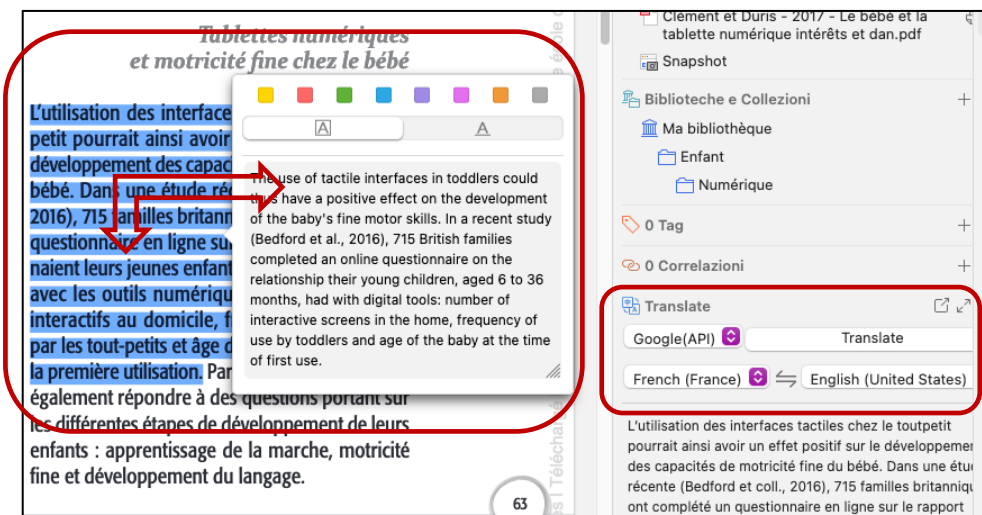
Tablettes numériques
et motricité fine chez le bébé

L'utilisation des interface
petit pourrait ainsi avoir
développement des capac
bébé. Dans une étude réc
2016), 715 familles britann
questionnaire en ligne su
naient leurs jeunes enfant
avec les outils numériqu
interactifs au domicile, f
par les tout-petits et âge d
la première utilisation. Par
également répondre à des questions portant sur les différentes étapes de développement de leurs enfants : apprentissage de la marche, motricité fine et développement du langage.

63

A
A

The use of tactile interfaces in toddlers could thus have a positive effect on the development of the baby's fine motor skills. In a recent study (Bedford et al., 2016), 715 British families completed an online questionnaire on the relationship their young children, aged 6 to 36 months, had with digital tools: number of interactive screens in the home, frequency of use by toddlers and age of the baby at the time of first use.

Clément et Duris - 2017 - Le bébé et la tablette numérique intérêts et dan.pdf
Snapshot
Biblioteche e Collezioni
Ma bibliothèque
Enfant
Numérique
0 Tag
0 Correlazioni
Translate
Google(API)
Translate
French (France)
English (United States)
L'utilisation des interfaces tactiles chez le toutpetit pourrait ainsi avoir un effet positif sur le développemen des capacités de motricité fine du bébé. Dans une étu récente (Bedford et coll., 2016), 715 familles britanniq ont complété un questionnaire en ligne sur le rapport